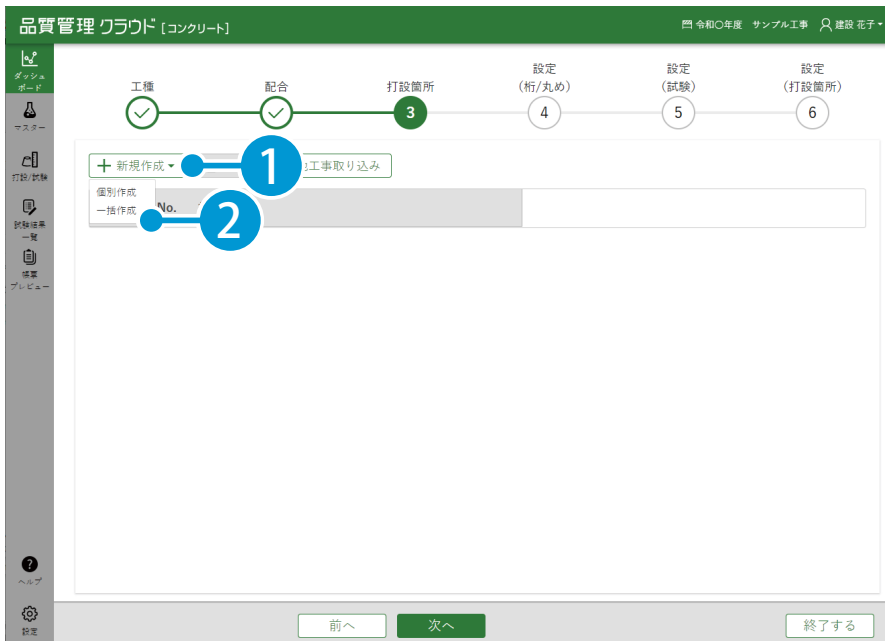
品質管理 クラウド [コンクリート]

令和○年度 サンプル工事 建設 花子

ダッシュボード
マスター
打設/試験
試験結果一覧
帳票プレビュー
ヘルプ
設定

工種
配合
打設箇所
設定 (桁/丸め)
設定 (試験)
設定 (打設箇所)

3
4
5
6

+ 新規作成
1
工事取り込み

個別作成
一括作成
No.
2

前へ
次へ
終了する